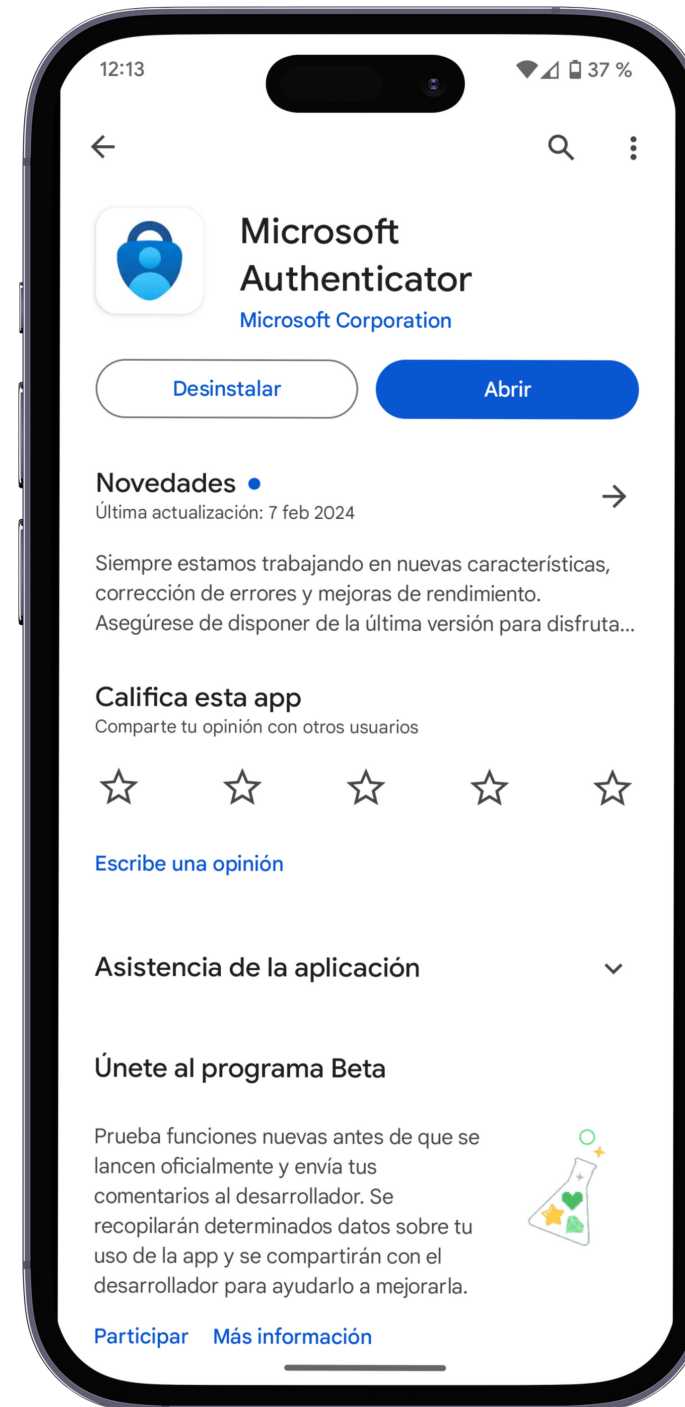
12:13

37 %

Microsoft Authenticator
Microsoft Corporation

Desinstalar

Abrir

Novedades
Última actualización: 7 feb 2024

Siempre estamos trabajando en nuevas características, corrección de errores y mejoras de rendimiento. Asegúrese de disponer de la última versión para disfruta...

Califica esta app
Comparte tu opinión con otros usuarios

Escribe una opinión

Asistencia de la aplicación

Únete al programa Beta

Prueba funciones nuevas antes de que se lancen oficialmente y envía tus comentarios al desarrollador. Se recopilarán determinados datos sobre tu uso de la app y se compartirán con el desarrollador para ayudarlo a mejorarla.

Participar  Más información